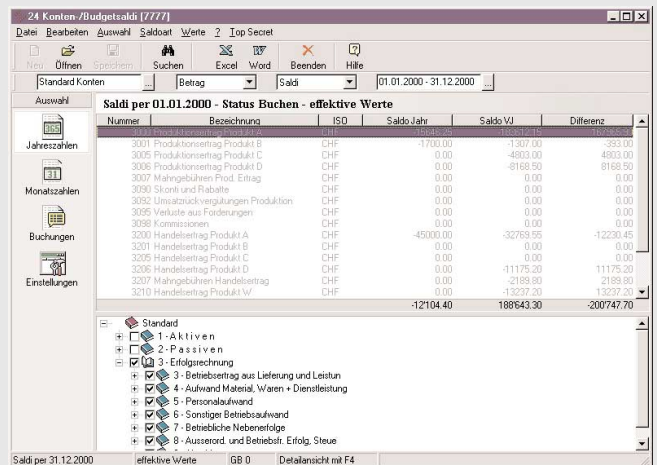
24 Konten-/Budgetsaldi [7777]

Datei Bearbeiten Auswahl Saldoart Werte ? Top Secret

Neu Öffnen Speichern Suchen Excel Word Beenden Hilfe

Standard Konten ... Betrag Saldi 01.01.2000 - 31.12.2000 ...

Auswahl

Jahreszahlen

Monatszahlen

Buchungen

Einstellungen

Saldi per 01.01.2000 - Status Buchen - effektive Werte

| Nummer | Bezeichnung | ISO | Saldo Jahr | Saldo VJ | Differenz |
|---|---|---|---|---|---|
| 3000 | Produktionsertrag Produkt A | CHF | -15646.25 | -183'612.15 | -167965.9 |
| 3001 | Produktionsertrag Produkt B | CHF | -1700.00 | -1307.00 | -393.00 |
| 3005 | Produktionsertrag Produkt C | CHF | 0.00 | -4803.00 | 4803.00 |
| 3006 | Produktionsertrag Produkt D | CHF | 0.00 | -8168.50 | 8168.50 |
| 3007 | Mahngebühren Prod. Ertrag | CHF | 0.00 | 0.00 | 0.00 |
| 3090 | Skonti und Rabatte | CHF | 0.00 | 0.00 | 0.00 |
| 3092 | Umsatzrückvergütungen Produktion | CHF | 0.00 | 0.00 | 0.00 |
| 3095 | Verluste aus Forderungen | CHF | 0.00 | 0.00 | 0.00 |
| 3098 | Kommissionen | CHF | 0.00 | 0.00 | 0.00 |
| 3200 | Handelsertrag Produkt A | CHF | -45000.00 | -32769.55 | -12230.45 |
| 3201 | Handelsertrag Produkt B | CHF | 0.00 | 0.00 | 0.00 |
| 3205 | Handelsertrag Produkt C | CHF | 0.00 | 0.00 | 0.00 |
| 3206 | Handelsertrag Produkt D | CHF | 0.00 | -11175.20 | 11175.20 |
| 3207 | Mahngebühren Handelsertrag | CHF | 0.00 | -2189.80 | 2189.80 |
| 3210 | Handelsertrag Produkt W | CHF | 0.00 | -13237.20 | 13237.20 |
| | | | -12'104.40 | 188'643.30 | -200'747.70 |

Standard
1 - Aktiven
2 - Passiven
3 - Erfolgsrechnung
3 - Betriebsertrag aus Lieferung und Leistun
4 - Aufwand Material, Waren + Dienstleistung
5 - Personalaufwand
6 - Sonstiger Betriebsaufwand
7 - Betriebliche Nebenerfolge
8 - Ausserord. und Betriebsfr. Erfolg, Steue

Saldi per 31.12.2000 effektive Werte GB 0 Detailansicht mit F4